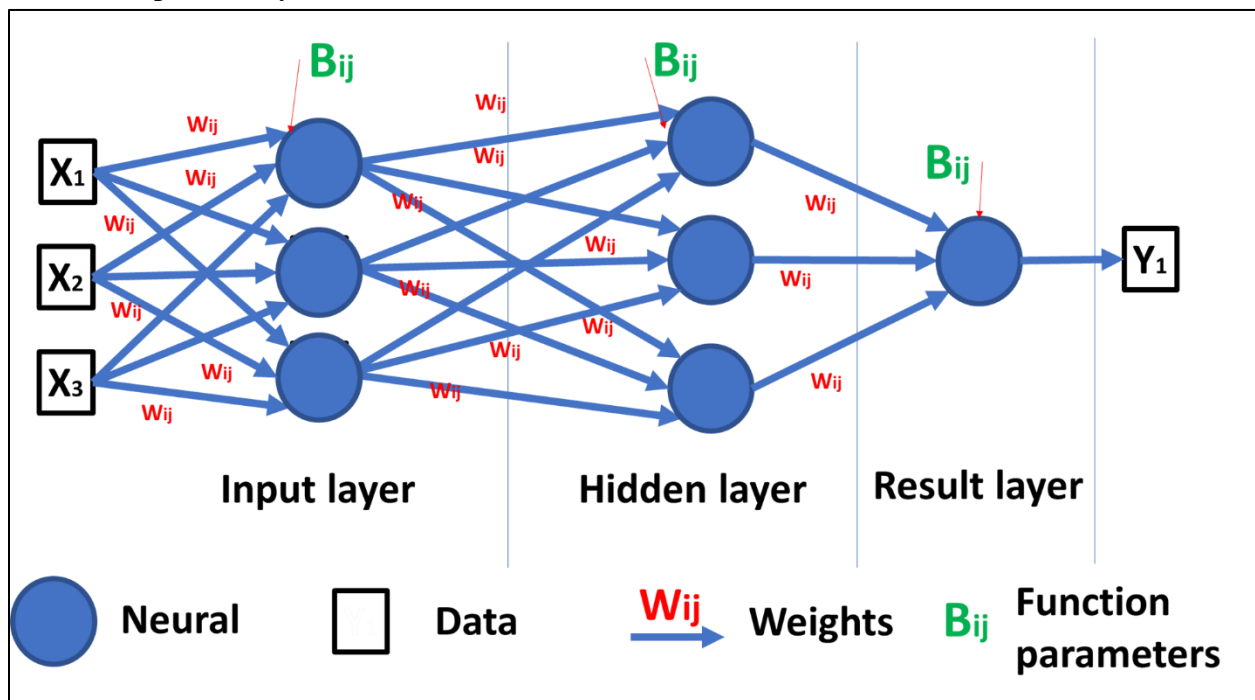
$B_{ij}$ $B_{ij}$ $B_{ij}$

$X_1$ $X_2$ $X_3$

$w_{ij}$ $w_{ij}$ $w_{ij}$ $w_{ij}$ $w_{ij}$ $w_{ij}$ $w_{ij}$ $w_{ij}$ $w_{ij}$ $w_{ij}$ $w_{ij}$ $w_{ij}$ $w_{ij}$ $w_{ij}$ $w_{ij}$ $w_{ij}$

$Y_1$

Input layer

Hidden layer

Result layer

Neural

Data

$W_{ij}$ Weights

$B_{ij}$ Function parameters